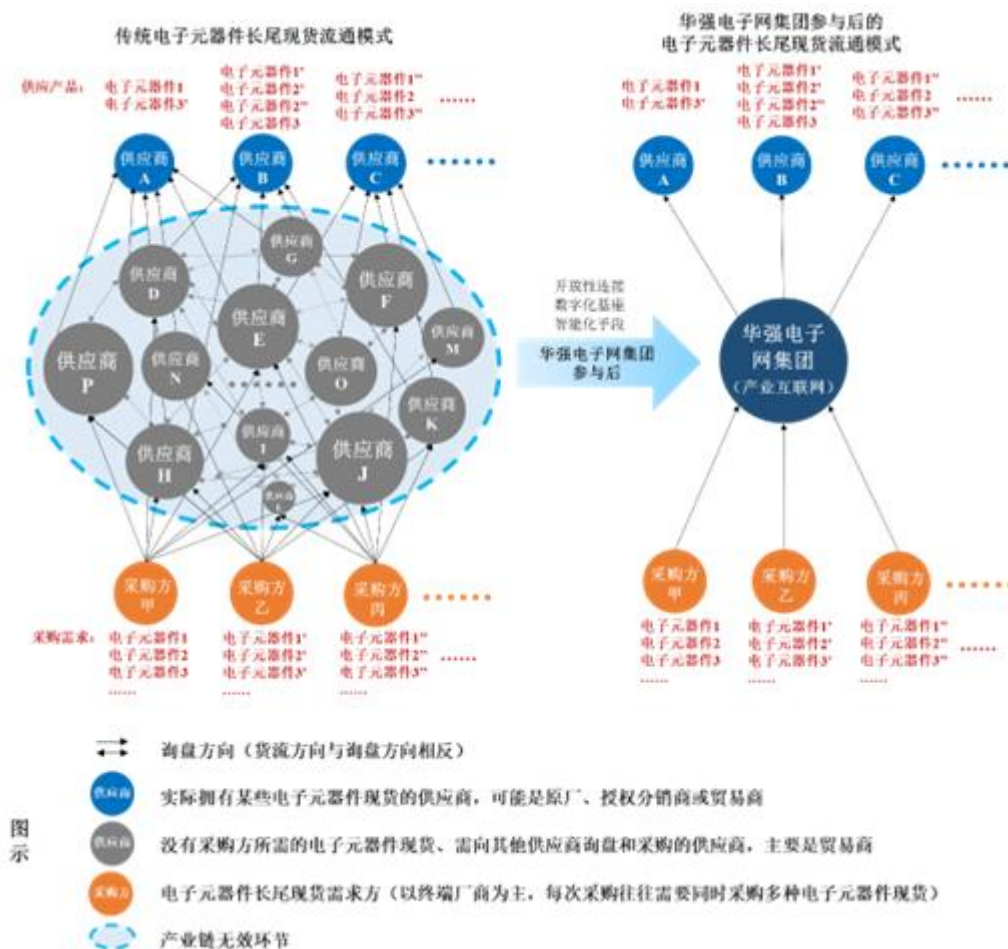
传统电子元器件长尾现货流通模式

供应产品：电子元器件1
电子元器件3'

电子元器件1'
电子元器件2'
电子元器件2''
电子元器件3

电子元器件1''
电子元器件2
电子元器件3''

......

供应商 A
供应商 B
供应商 C
......

供应商 G
供应商 D
供应商 F
供应商 E
供应商 M
供应商 P
供应商 N
供应商 O
......
供应商 K
供应商 I
供应商 H
供应商 J
供应商 L

采购方甲
采购方乙
采购方丙
......

采购需求：电子元器件1
电子元器件2
电子元器件3
......

电子元器件1'
电子元器件2'
电子元器件3'
......

电子元器件1''
电子元器件2''
电子元器件3''
......

......

开放性连接
数字化基座
智能化手段

华强电子网集团参与后

华强电子网集团参与后的
电子元器件长尾现货流通模式

电子元器件1
电子元器件3'

电子元器件1'
电子元器件2'
电子元器件2''
电子元器件3

电子元器件1''
电子元器件2
电子元器件3''

......

供应商 A
供应商 B
供应商 C
......

华强电子网集团
（产业互联网）

采购方甲
采购方乙
采购方丙
......

电子元器件1
电子元器件2
电子元器件3
......

电子元器件1'
电子元器件2'
电子元器件3'
......

电子元器件1''
电子元器件2''
电子元器件3''
......

......

图示

询盘方向（货流方向与询盘方向相反）

供应商 实际拥有某些电子元器件现货的供应商，可能是原厂、授权分销商或贸易商

供应商 没有采购方所需的电子元器件现货、需向其他供应商询盘和采购的供应商，主要是贸易商

采购方 电子元器件长尾现货需求方（以终端厂商为主，每次采购往往需要同时采购多种电子元器件现货）

产业链无效环节